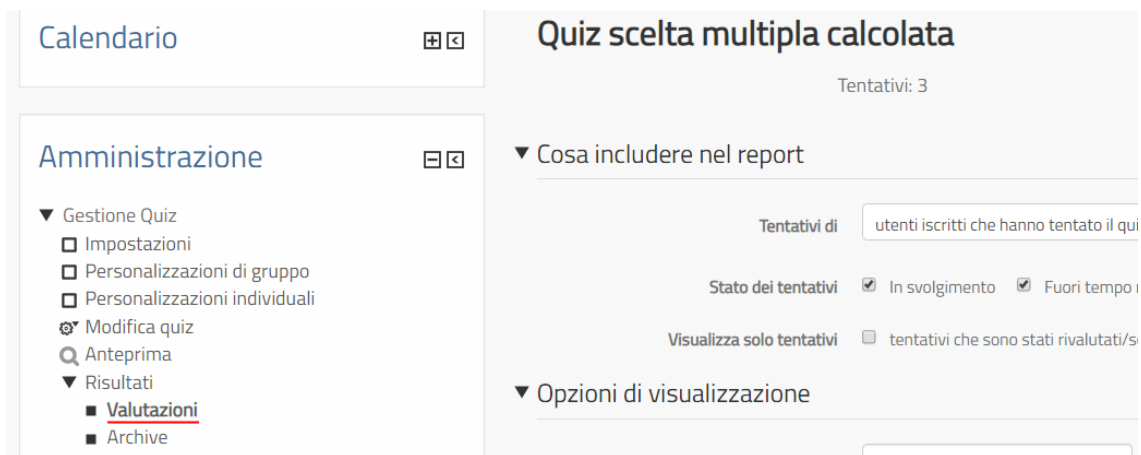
Calendario

Amministrazione

▼ Gestione Quiz
Impostazioni
Personalizzazioni di gruppo
Personalizzazioni individuali
Modifica quiz
Anteprima
▼ Risultati
Valutazioni
Archive

Quiz scelta multipla calcolata

Tentativi: 3

▼ Cosa includere nel report

Tentativi di utenti iscritti che hanno tentato il qui

Stato dei tentativi In svolgimento Fuori tempo

Visualizza solo tentativi tentativi che sono stati rivalutati/s

▼ Opzioni di visualizzazione